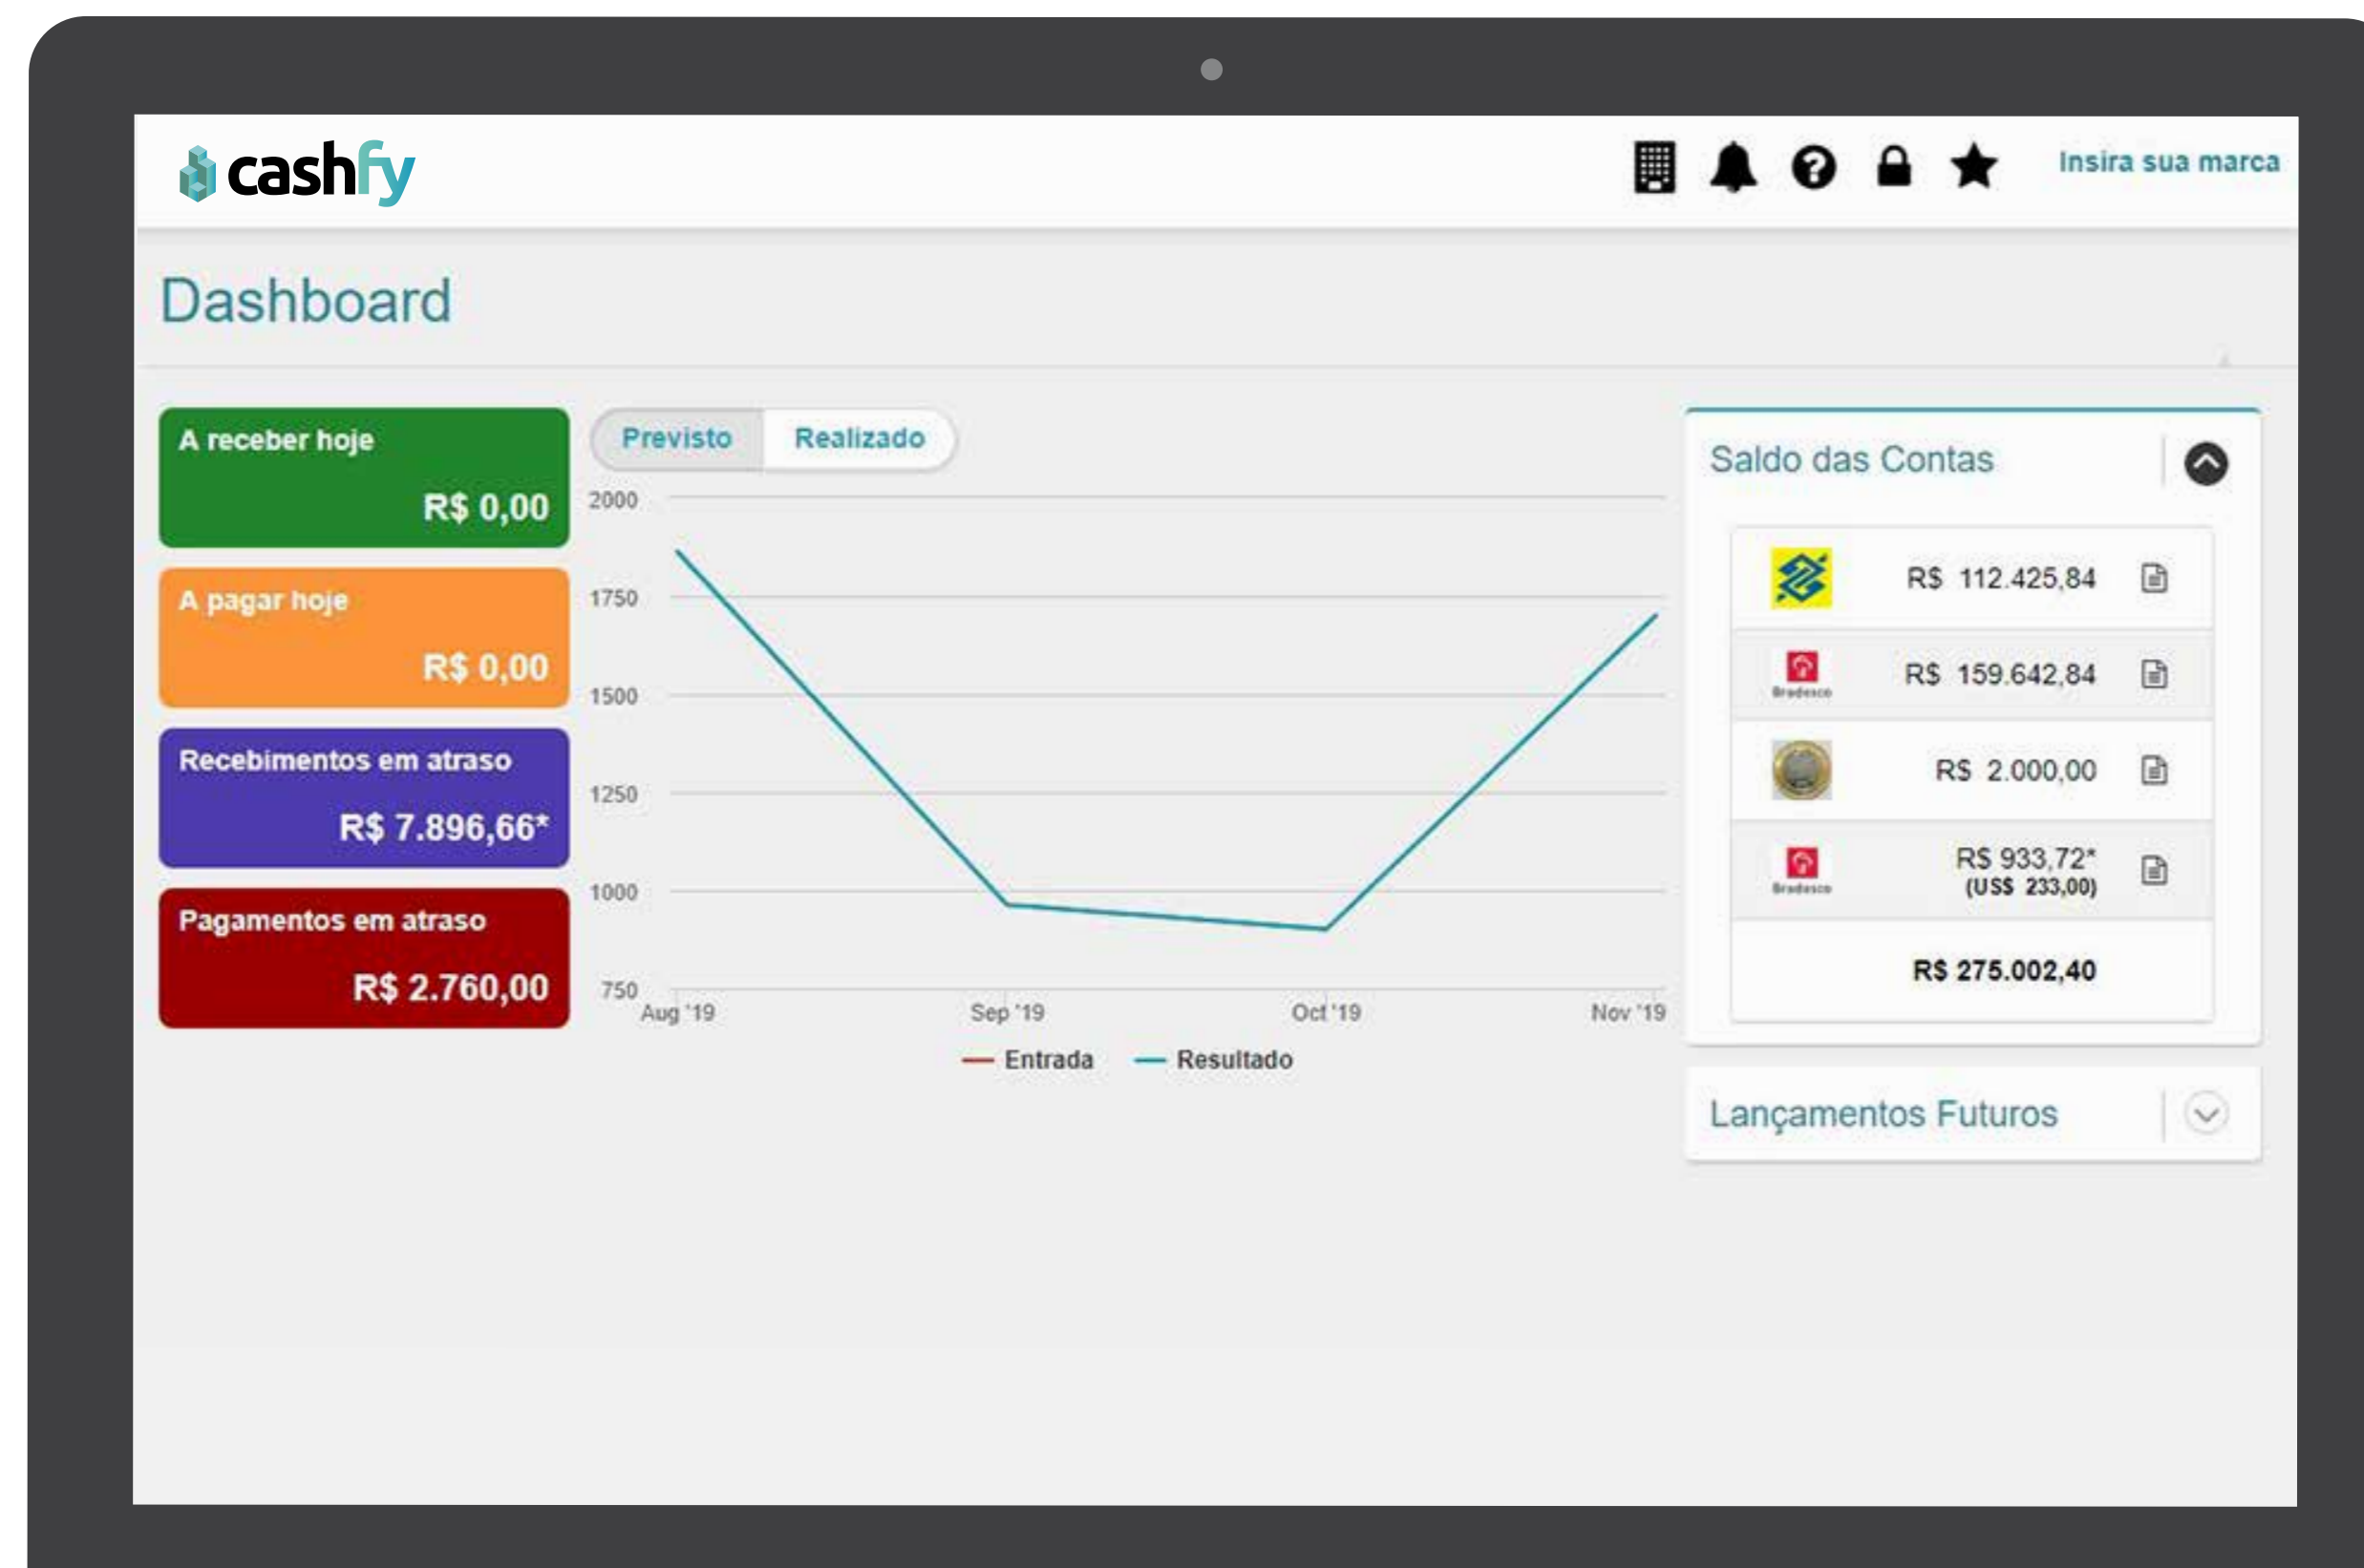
cashfy

Insira sua marca

Dashboard

A receber hoje
R$ 0,00

A pagar hoje
R$ 0,00

Recebimentos em atraso
R$ 7.896,66*

Pagamentos em atraso
R$ 2.760,00

Previsto Realizado

2000
1750
1500
1250
1000
750

Aug '19 Sep '19 Oct '19 Nov '19

Entrada Resultado

Saldo das Contas

R$ 112.425,84

Bradesco
R$ 159.642,84

R$ 2.000,00

Bradesco
R$ 933,72*
(US$ 233,00)

R$ 275.002,40

Lançamentos Futuros